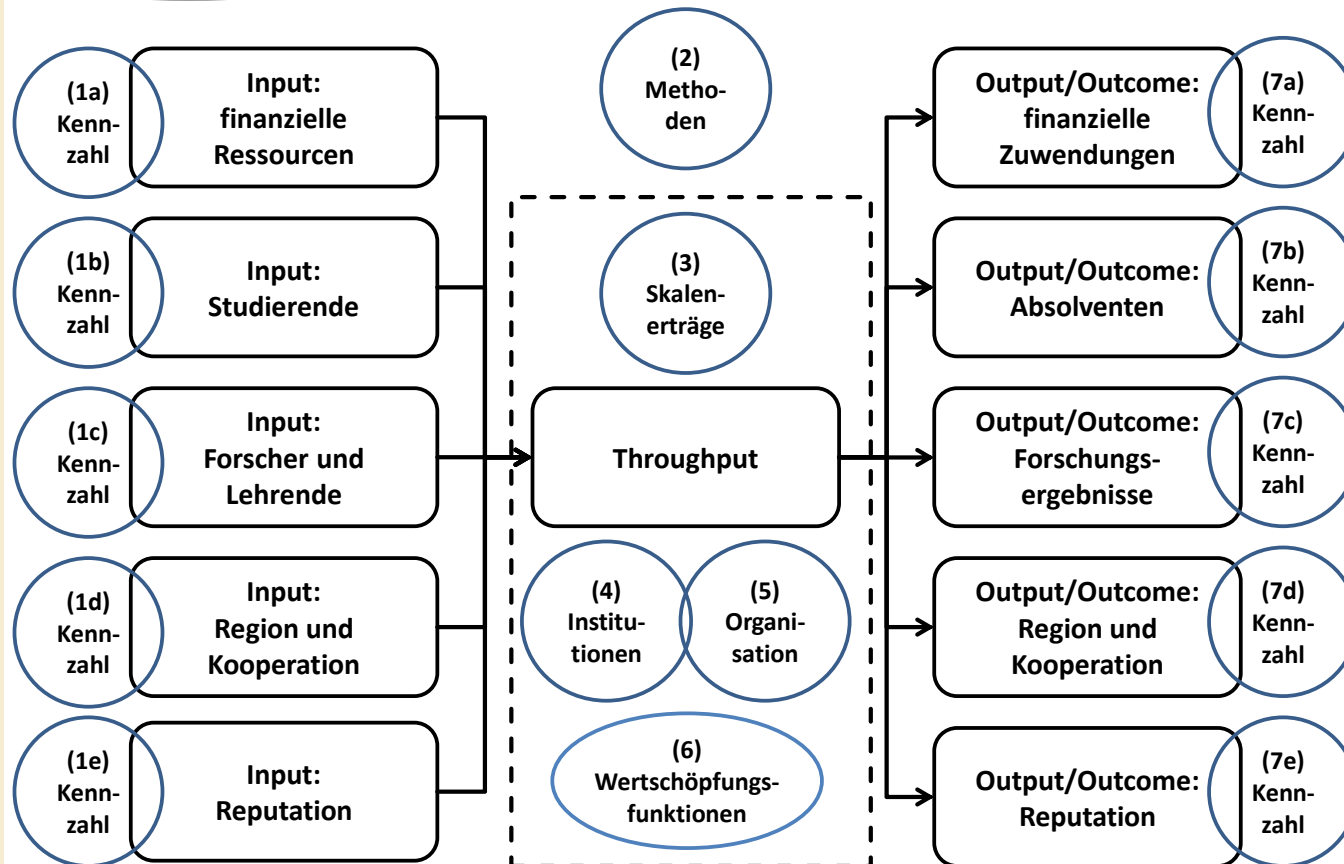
(1a) Kennzahl

Input: finanzielle Ressourcen

(1b) Kennzahl

Input: Studierende

(1c) Kennzahl

Input: Forscher und Lehrende

(1d) Kennzahl

Input: Region und Kooperation

(1e) Kennzahl

Input: Reputation

(2) Methoden

(3) Skalenerträge

Throughput

(4) Institutionen

(5) Organisation

(6) Wertschöpfungsfunktionen

Output/Outcome: finanzielle Zuwendungen

(7a) Kennzahl

Output/Outcome: Absolventen

(7b) Kennzahl

Output/Outcome: Forschungsergebnisse

(7c) Kennzahl

Output/Outcome: Region und Kooperation

(7d) Kennzahl

Output/Outcome: Reputation

(7e) Kennzahl